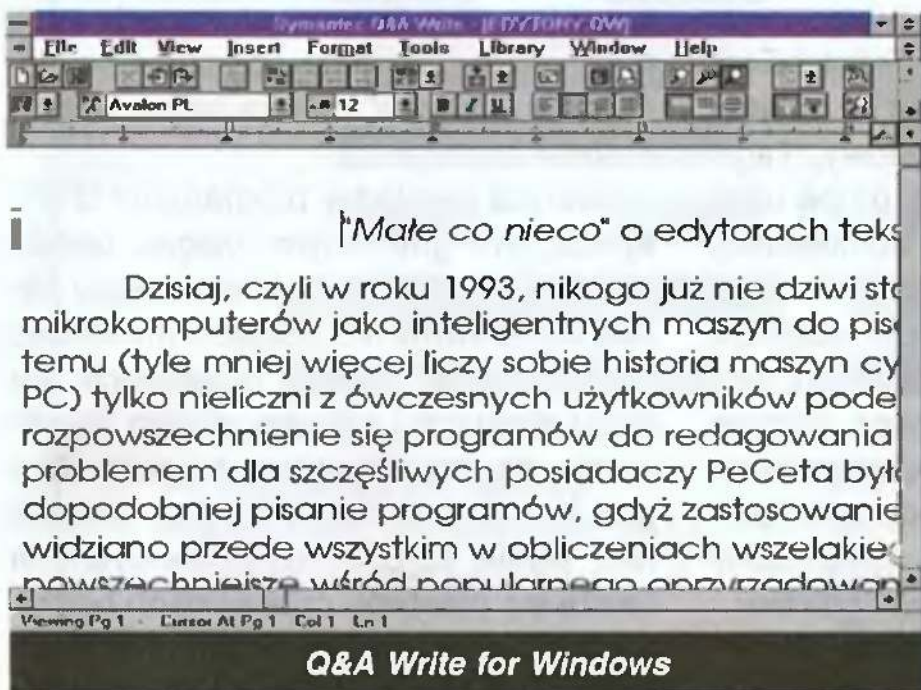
Symantec Q&A Write - [EDYTORY.QW]

File Edit View Insert Format Tools Library Window Help

Avalon PL 12

"Małe co nieco" o edytorach teks

Dzisiaj, czyli w roku 1993, nikogo już nie dziwi st mikrokomputerów jako inteligentnych maszyn do pis temu (tyle mniej więcej liczy sobie historia maszyn cy PC) tylko nieliczni z ówczesnych użytkowników pode rozpowszechnienie się programów do redagowania problemem dla szczęśliwych posiadaczy PeCeta był dopodobniej pisanie programów, gdyż zastosowanie widziano przede wszystkim w obliczeniach wszelakie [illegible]

Viewing Pg 1 Cursor At Pg 1 Col 1 Ln 1

Q&A Write for Windows